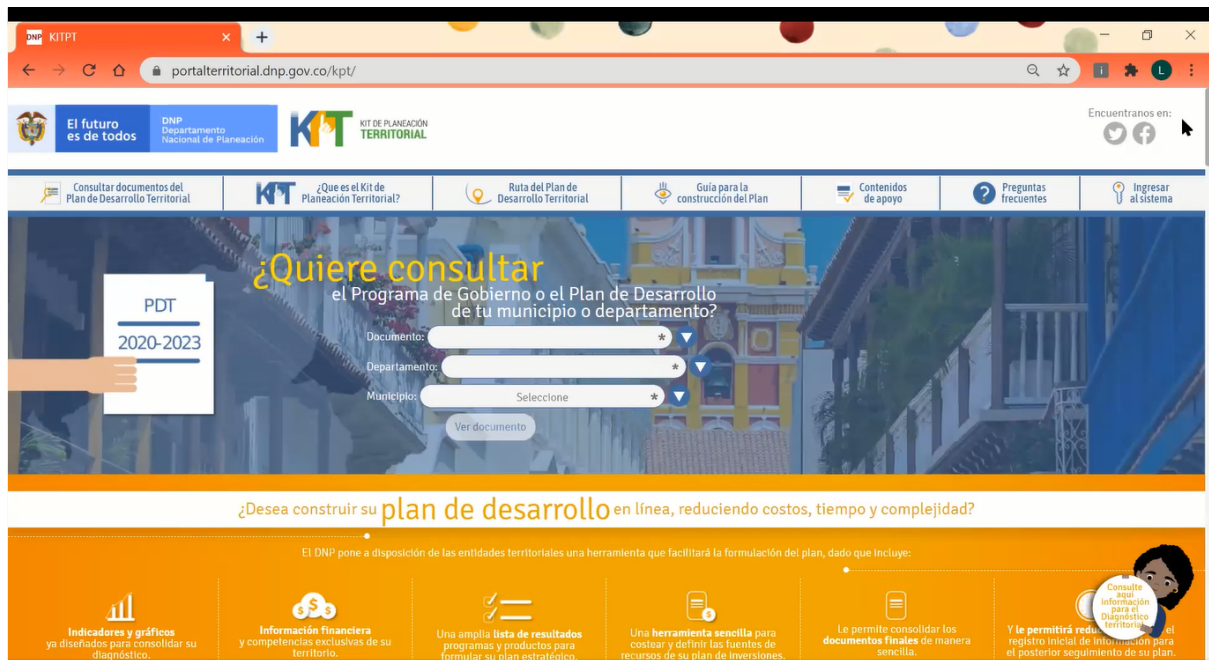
KITPT

portalterritorial.dnp.gov.co/kpt/

El futuro es de todos

DNP Departamento Nacional de Planeación

KIT DE PLANEACIÓN TERRITORIAL

Encuentranos en:

Consultar documentos del Plan de Desarrollo Territorial

¿Que es el Kit de Planeación Territorial?

Ruta del Plan de Desarrollo Territorial

Guía para la construcción del Plan

Contenidos de apoyo

Preguntas frecuentes

Ingresar al sistema

PDT
2020-2023

¿Quiere consultar
el Programa de Gobierno o el Plan de Desarrollo de tu municipio o departamento?

Documento:

Departamento:

Municipio: Seleccione

Ver documento

¿Desea construir su plan de desarrollo en línea, reduciendo costos, tiempo y complejidad?

El DNP pone a disposición de las entidades territoriales una herramienta que facilitará la formulación del plan, dado que incluye:

Indicadores y gráficos ya diseñados para consolidar su diagnóstico.

Información financiera y competencias exclusivas de su territorio.

Una amplia lista de resultados programas y productos para formular su plan estratégico.

Una herramienta sencilla para costear y definir las fuentes de recursos de su plan de inversiones.

Le permite consolidar los documentos finales de manera sencilla.

Y le permitirá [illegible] el registro inicial de información para el posterior seguimiento de su plan.

Consulte aquí información para el Diagnóstico territorial